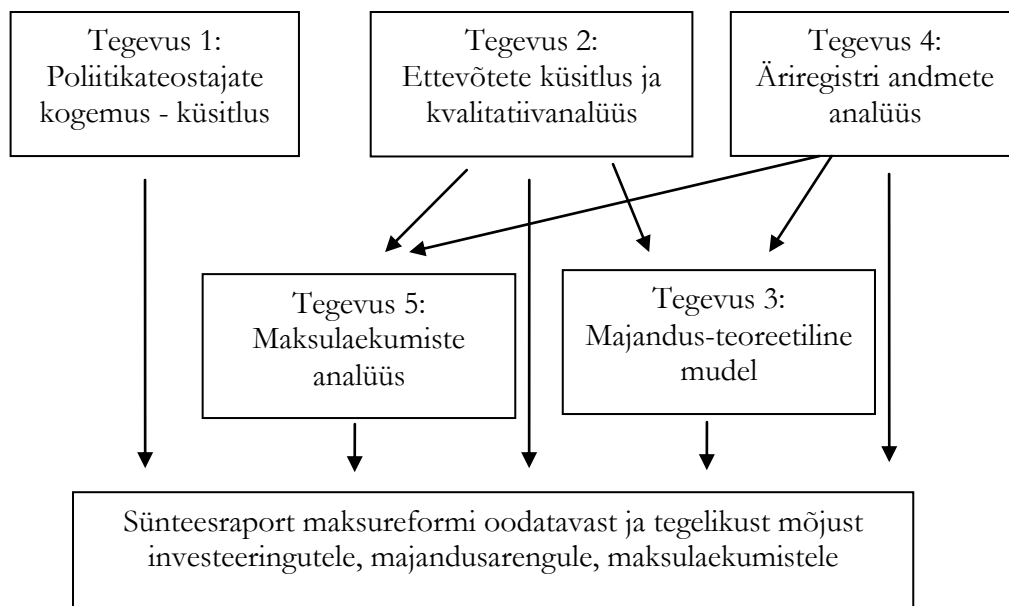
Tegevus 1:
Poliitikateostajate kogemus - küsitlus

Tegevus 2:
Ettevõtete küsitlus ja kvalitatiivanalüüs

Tegevus 4:
Äriregistri andmete analüüs

Tegevus 5:
Maksulaekumiste analüüs

Tegevus 3:
Majandus-teoreetiline mudel

Sünteesraport maksureformi oodatavast ja tegelikust mõjust investeeringutele, majandusarengule, maksulaekumistele